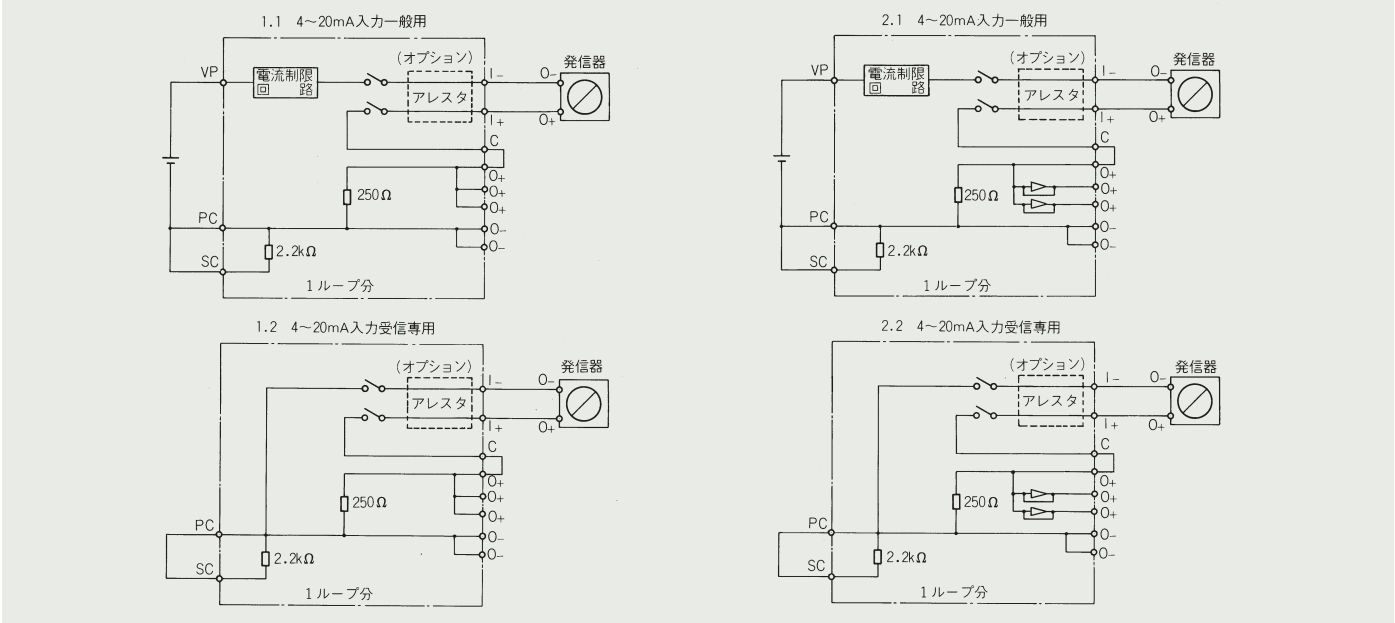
1.1 4~20mA入力一般用

VP
電流制限回路
(オプション)
アレスタ
I−
I+
O−
O+
発信器
C
O+
O+
O+
250Ω
PC
O−
O−
2.2kΩ
SC
1ループ分

2.1 4~20mA入力一般用

VP
電流制限回路
(オプション)
アレスタ
I−
I+
O−
O+
発信器
C
O+
O+
O+
250Ω
PC
O−
O−
2.2kΩ
SC
1ループ分

1.2 4~20mA入力受信専用

(オプション)
アレスタ
I−
I+
O−
O+
発信器
C
O+
O+
O+
250Ω
PC
O−
O−
2.2kΩ
SC
1ループ分

2.2 4~20mA入力受信専用

(オプション)
アレスタ
I−
I+
O−
O+
発信器
C
O+
O+
O+
250Ω
PC
O−
O−
2.2kΩ
SC
1ループ分